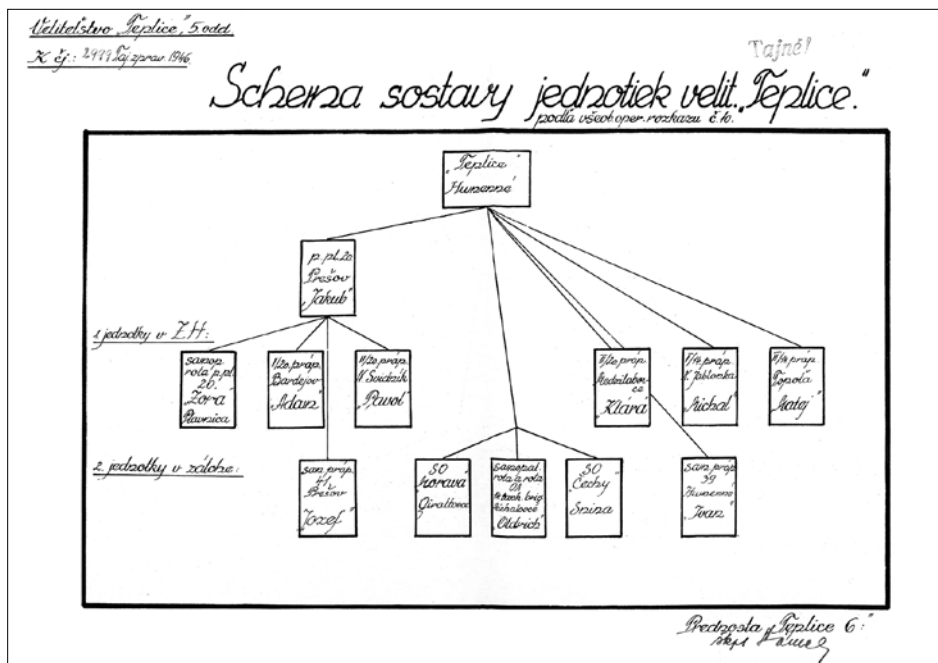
Velitelstvo „Teplice", 5 odd.
K čj.: 2499 Taj.zprav 1946

Tajné!

Schema sostavy jednotiek velit. „Teplice."
podľa všeob.oper. rozkazu č. 10.

„Teplice"
Humenné

p. pl. 20
Prešov
„Jakub"

1. jednotky v ZH:

samop. rota p. pl. 20.
„Zora"
Ravnica

I/20 prap.
Bardejov
„Adam"

II/20 prap.
V. Svidník
„Pavol"

I/21 prap.
Medzilaborce
„Klára"

II/21 prap.
V. Jablonka
„Michal"

III/21 prap.
Topoľa
„Matej"

2. jednotky v zálohe:

san. prap. 41.
Prešov
„Jozef"

SO
Morava
Giraltovce

samop. pal. rota 1a rota
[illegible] brig.
Michalovce
Oldrich

SO
Čechy
Snina

san. prap. 39
Humenné
„Ivan"

Predzosta „Teplice 6:"
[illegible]